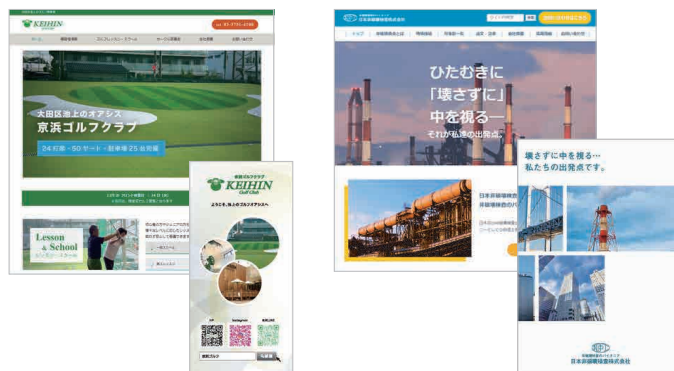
KEIHIN

03-3741-0345

大田区池上のオアシス
京浜ゴルフクラブ

24打席・50ヤード・駐車場25台完備

Lesson & School
レッスン・スクール

京浜ゴルフクラブ
KEIHIN
Golf Club

ようこそ、池上のゴルフオアシスへ

日本非破壊検査株式会社

ひたむきに
「壊さずに」
中を視る―
それが私達の出発点。

日本非破壊検査の
非破壊検査のパ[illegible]

壊さずに中を視る…
私たちの出発点です。

日本非破壊検査株式会社